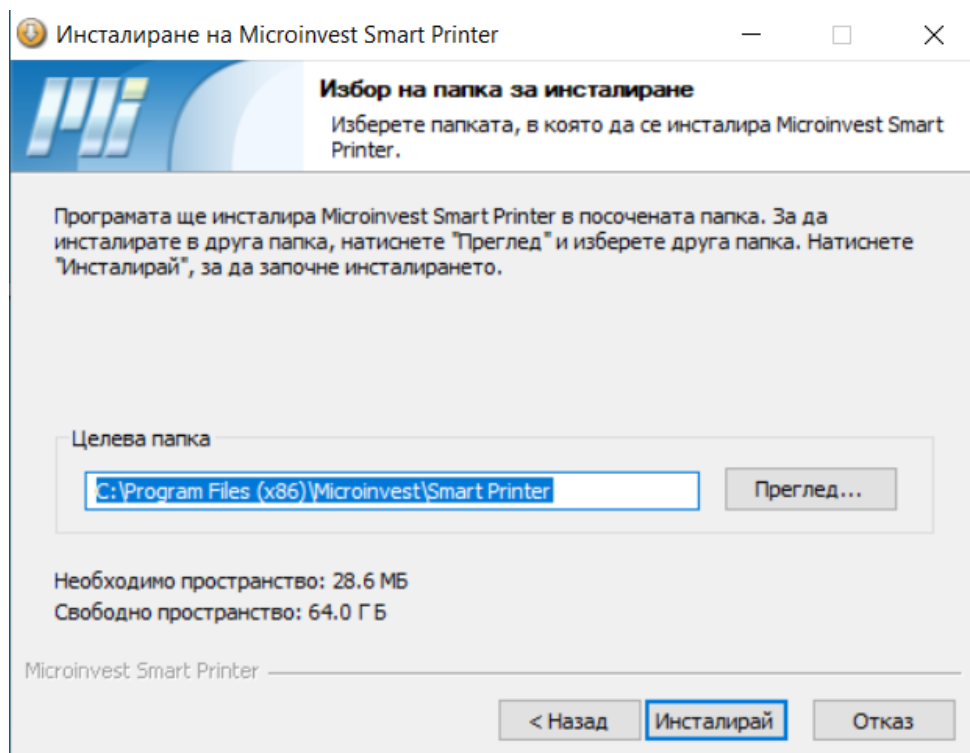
Инсталиране на Microinvest Smart Printer

Избор на папка за инсталиране

Изберете папката, в която да се инсталира Microinvest Smart Printer.

Програмата ще инсталира Microinvest Smart Printer в посочената папка. За да инсталирате в друга папка, натиснете "Преглед" и изберете друга папка. Натиснете "Инсталирай", за да започне инсталирането.

Целева папка

C:\Program Files (x86)\Microinvest\Smart Printer

Преглед...

Необходимо пространство: 28.6 МБ
Свободно пространство: 64.0 ГБ

Microinvest Smart Printer

< Назад

Инсталирай

Отказ